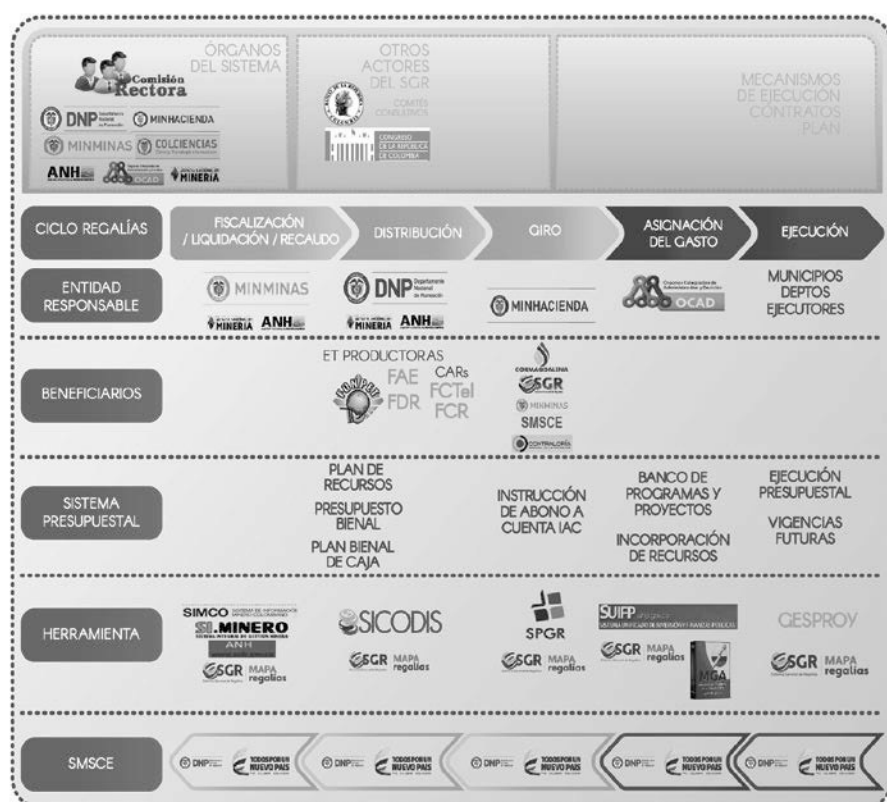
ÓRGANOS DEL SISTEMA

Comisión Rectora

DNP Departamento Nacional de Planeación

MINHACIENDA

MINMINAS

COLCIENCIAS

ANH

OCAD

MINERÍA

OTROS ACTORES DEL SGR

COMITÉS CONSULTIVOS

CONGRESO DE LA REPÚBLICA DE COLOMBIA

MECANISMOS DE EJECUCIÓN CONTRATOS PLAN

CICLO REGALÍAS

FISCALIZACIÓN / LIQUIDACIÓN / RECAUDO

DISTRIBUCIÓN

GIRO

ASIGNACIÓN DEL GASTO

EJECUCIÓN

ENTIDAD RESPONSABLE

MINMINAS

MINERÍA ANH

DNP Departamento Nacional de Planeación

MINERÍA ANH

MINHACIENDA

OCAD

MUNICIPIOS DEPTOS EJECUTORES

BENEFICIARIOS

ET PRODUCTORAS

FAE

FDR

CARs

FCTeI

FCR

CORMAGDALENA

SGR

MINMINAS

SMSCE

CONTRALORÍA

SISTEMA PRESUPUESTAL

PLAN DE RECURSOS

PRESUPUESTO BIENAL

PLAN BIENAL DE CAJA

INSTRUCCIÓN DE ABONO A CUENTA IAC

BANCO DE PROGRAMAS Y PROYECTOS

INCORPORACIÓN DE RECURSOS

EJECUCIÓN PRESUPUESTAL

VIGENCIAS FUTURAS

HERRAMIENTA

SIMCO

SI.MINERO

ANH

SGR MAPA regalías

SICODIS

SGR MAPA regalías

SPGR

SGR MAPA regalías

SUIFP

SGR MAPA regalías

MGA

GESPROY

SGR MAPA regalías

SMSCE

DNP

TODOS POR UN NUEVO PAÍS

DNP

TODOS POR UN NUEVO PAÍS

DNP

TODOS POR UN NUEVO PAÍS

DNP

TODOS POR UN NUEVO PAÍS

DNP

TODOS POR UN NUEVO PAÍS